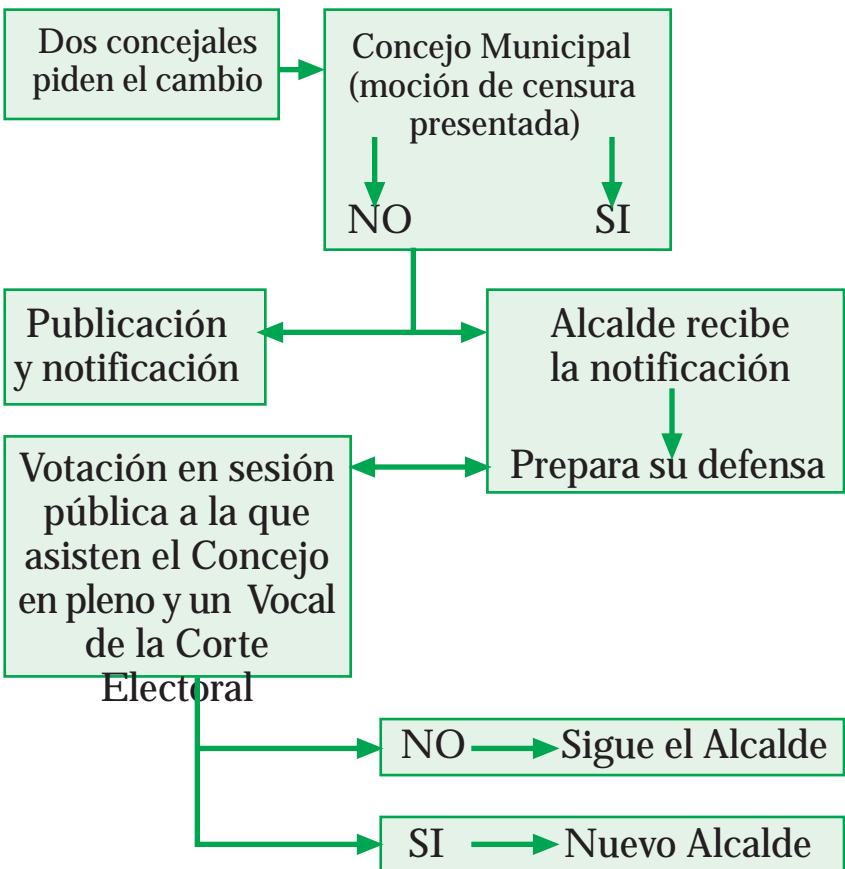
Dos concejales piden el cambio

Concejo Municipal (moción de censura presentada)

NO

SI

Publicación y notificación

Alcalde recibe la notificación

Prepara su defensa

Votación en sesión pública a la que asisten el Concejo en pleno y un Vocal de la Corte Electoral

NO

Sigue el Alcalde

SI

Nuevo Alcalde